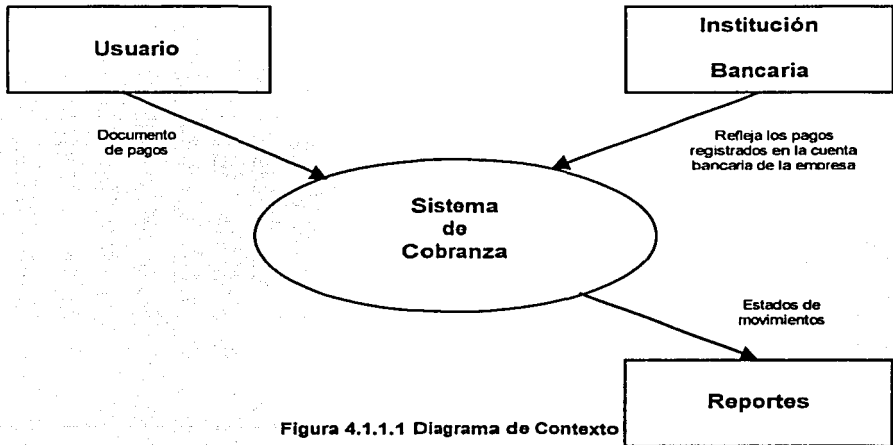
Usuario

Institución

Bancaria

Documento de pagos

Refleja los pagos registrados en la cuenta bancaria de la emoresa

Sistema de Cobranza

Estados de movimientos

Reportes

Figura 4.1.1.1 Diagrama de Contexto